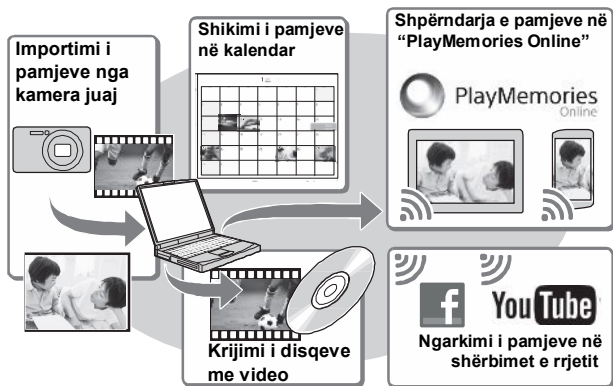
Importimi i pamjeve nga kamera juaj

Shikimi i pamjeve në kalendar

Shpërndarja e pamjeve në "PlayMemories Online"

PlayMemories Online

Krijimi i disqeve me video

You Tube

Ngarkimi i pamjeve në shërbimet e rrjetit